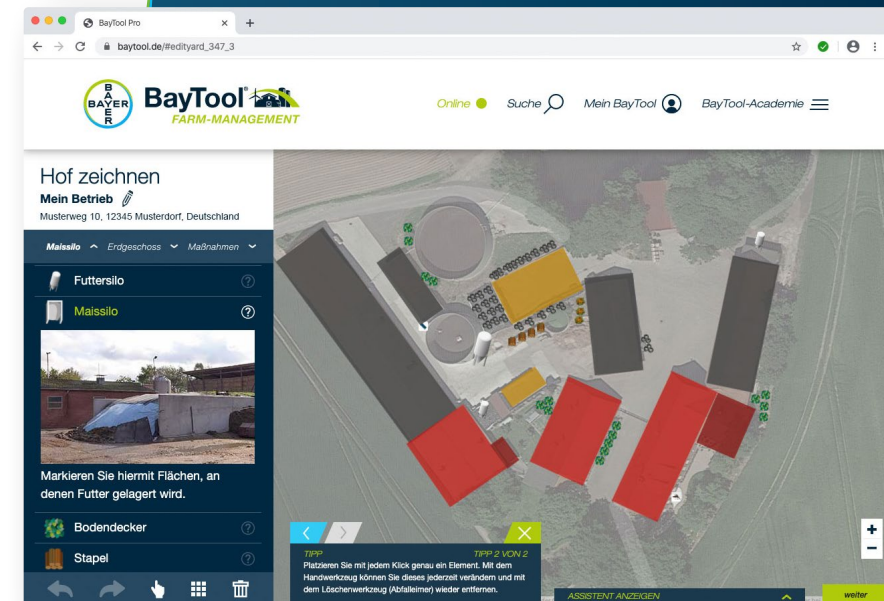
BayTool Pro
baytool.de/#edityard_347_3

BAYER
BayTool®
FARM-MANAGEMENT

Online Suche Mein BayTool BayTool-Academie

Hof zeichnen
Mein Betrieb
Musterweg 10, 12345 Musterdorf, Deutschland

Maissilo Erdgeschoss Maßnahmen

Futtersilo
Maissilo

Markieren Sie hiermit Flächen, an denen Futter gelagert wird.

Bodendecker
Stapel

TIPP
TIPP 2 VON 2
Platzieren Sie mit jedem Klick genau ein Element. Mit dem Handwerkzeug können Sie dieses jederzeit verändern und mit dem Löschenwerkzeug (Abfalleimer) wieder entfernen.

ASSISTENT ANZEIGEN

weiter